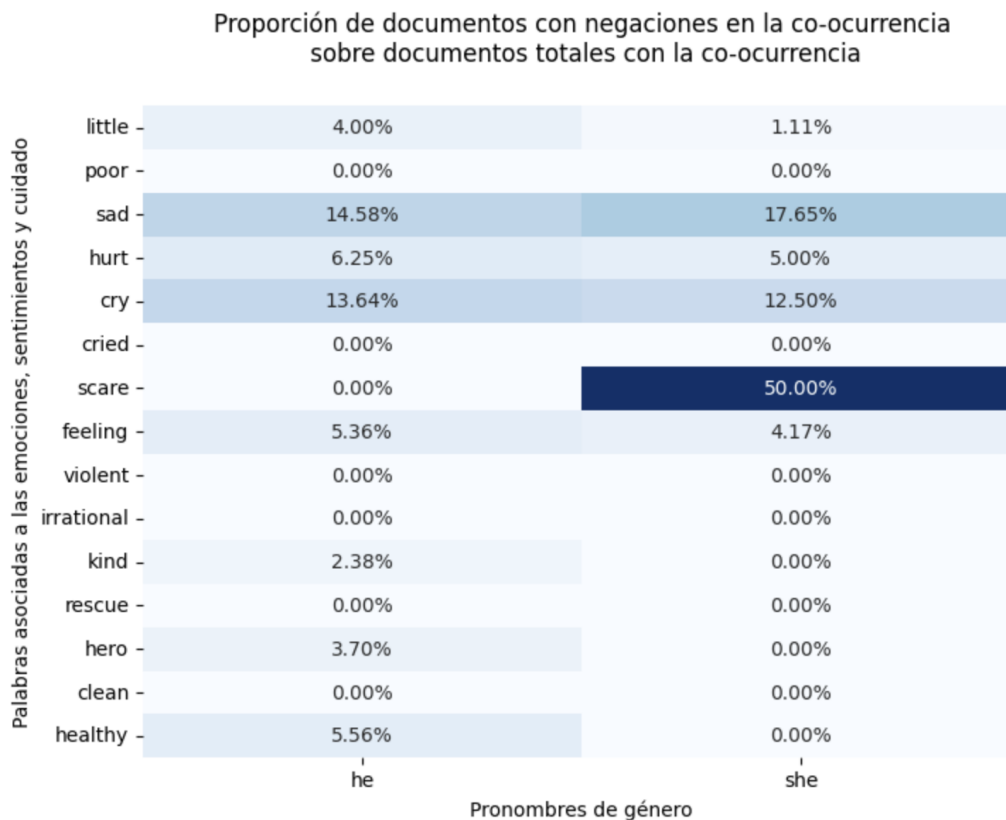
Proporción de documentos con negaciones en la co-ocurrencia sobre documentos totales con la co-ocurrencia

Palabras asociadas a las emociones, sentimientos y cuidado

| | he | she |
|---|---|---|
| little | 4.00% | 1.11% |
| poor | 0.00% | 0.00% |
| sad | 14.58% | 17.65% |
| hurt | 6.25% | 5.00% |
| cry | 13.64% | 12.50% |
| cried | 0.00% | 0.00% |
| scare | 0.00% | 50.00% |
| feeling | 5.36% | 4.17% |
| violent | 0.00% | 0.00% |
| irrational | 0.00% | 0.00% |
| kind | 2.38% | 0.00% |
| rescue | 0.00% | 0.00% |
| hero | 3.70% | 0.00% |
| clean | 0.00% | 0.00% |
| healthy | 5.56% | 0.00% |

Pronombres de género